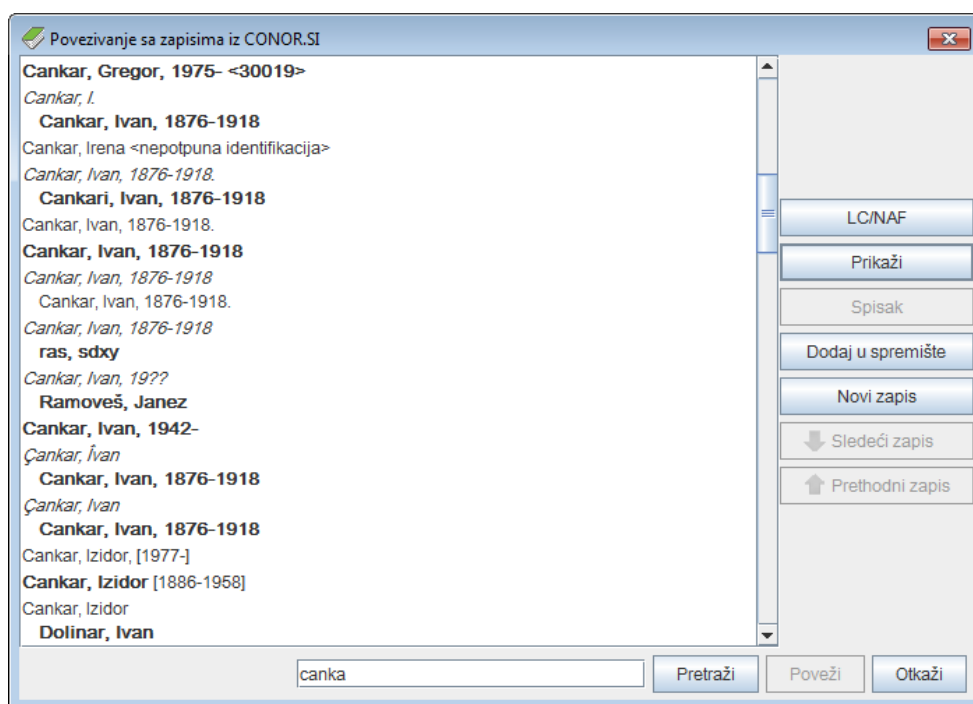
Povezivanje sa zapisima iz CONOR.SI

Cankar, Gregor, 1975- <30019>
Cankar, I.
Cankar, Ivan, 1876-1918
Cankar, Irena <nepotpuna identifikacija>
Cankar, Ivan, 1876-1918.
Cankari, Ivan, 1876-1918
Cankar, Ivan, 1876-1918.
Cankar, Ivan, 1876-1918
Cankar, Ivan, 1876-1918
Cankar, Ivan, 1876-1918.
Cankar, Ivan, 1876-1918
ras, sdxy
Cankar, Ivan, 19??
Ramoveš, Janez
Cankar, Ivan, 1942-
Çankar, Îvan
Cankar, Ivan, 1876-1918
Çankar, Ivan
Cankar, Ivan, 1876-1918
Cankar, Izidor, [1977-]
Cankar, Izidor [1886-1958]
Cankar, Izidor
Dolinar, Ivan

LC/NAF
Prikaži
Spisak
Dodaj u spremište
Novi zapis
Sledeći zapis
Prethodni zapis

canka
Pretraži
Poveži
Otkaži